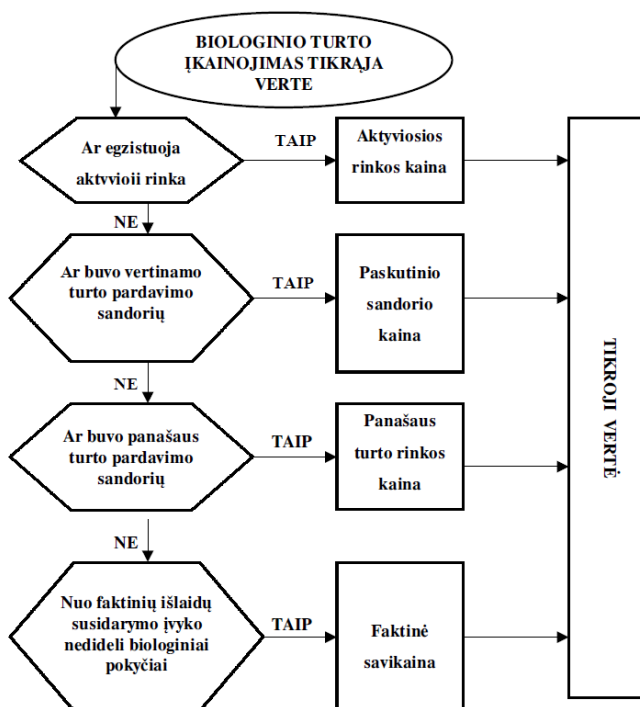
BIOLOGINIO TURTO ĮKAINOJIMAS TIKRĄJA VERTE

Ar egzistuoja aktvvioii rinka

TAIP

Aktyviosios rinkos kaina

NE

Ar buvo vertinamo turto pardavimo sandorių

TAIP

Paskutinio sandorio kaina

NE

Ar buvo panašaus turto pardavimo sandorių

TAIP

Panašaus turto rinkos kaina

NE

Nuo faktinių išlaidų susidarymo įvyko nedideli biologiniai pokyčiai

TAIP

Faktinė savikaina

TIKROJI VERTĖ